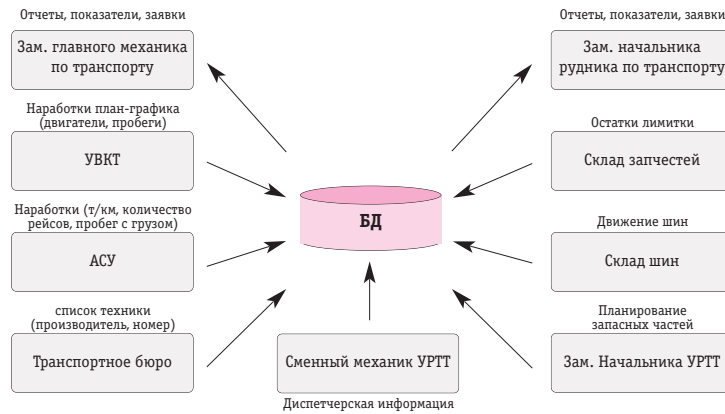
Отчеты, показатели, заявки

Зам. главного механика по транспорту

Наработки план-графика (двигатели, пробеги)

УВКТ

Наработки (т/км, количество рейсов, пробег с грузом)

АСУ

список техники (производитель, номер)

Транспортное бюро

БД

Сменный механик УРТТ

Диспетчерская информация

Отчеты, показатели, заявки

Зам. начальника рудника по транспорту

Остатки лимитки

Склад запчестей

Движение шин

Склад шин

Планирование запасных частей

Зам. Начальника УРТТ